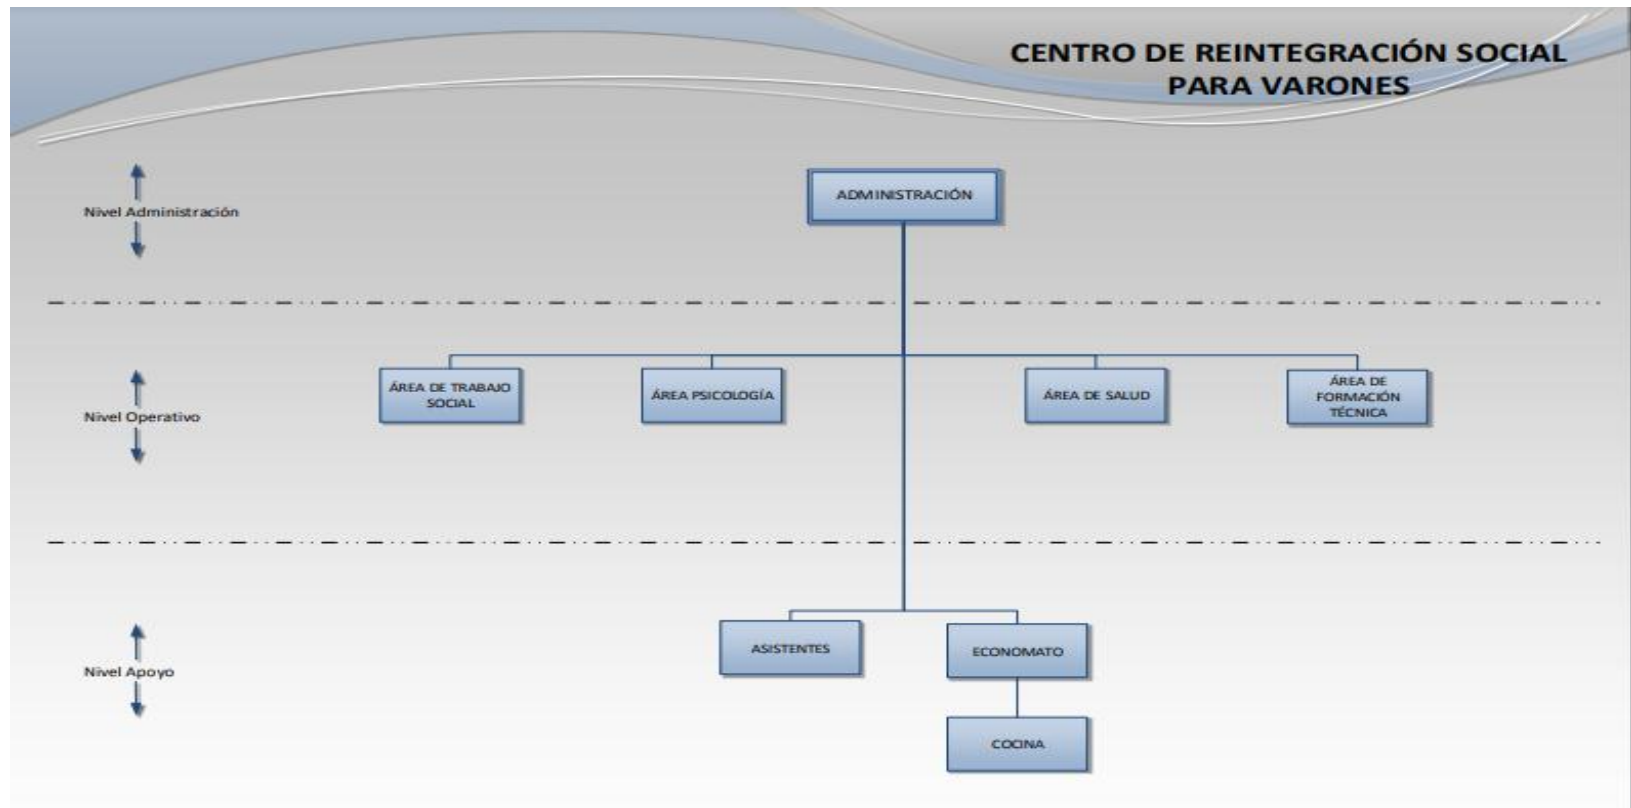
CENTRO DE REINTEGRACIÓN SOCIAL PARA VARONES

Nivel Administración

ADMINISTRACIÓN

Nivel Operativo

ÁREA DE TRABAJO SOCIAL

ÁREA PSICOLOGÍA

ÁREA DE SALUD

ÁREA DE FORMACIÓN TÉCNICA

Nivel Apoyo

ASISTENTES

ECONOMATO

COCINA